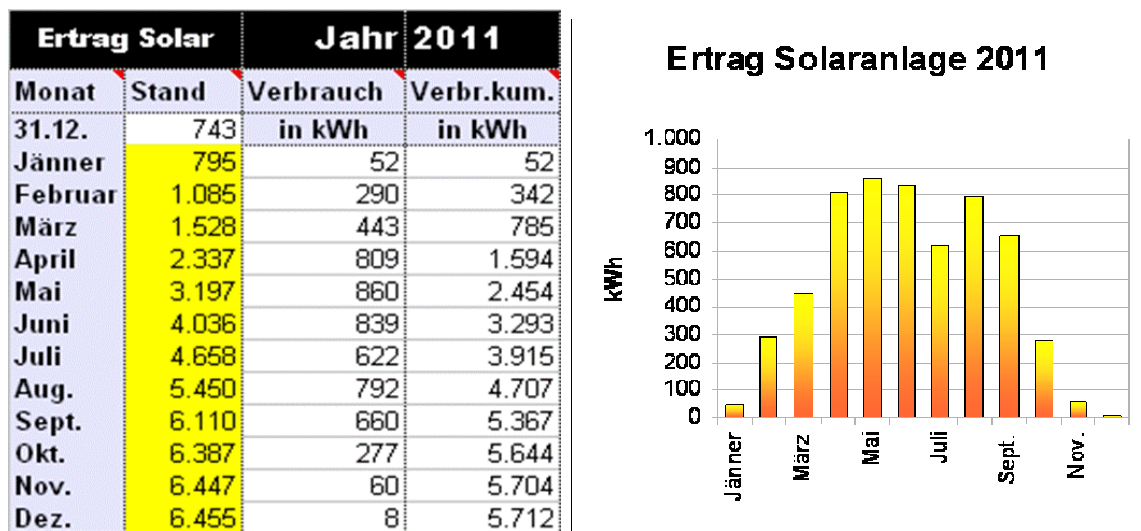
| Ertrag Solar | | Jahr | 2011 |
|---|---|---|---|
| Monat | Stand | Verbrauch | Verbr.kum. |
| 31.12. | 743 | in kWh | in kWh |
| Jänner | 795 | 52 | 52 |
| Februar | 1.085 | 290 | 342 |
| März | 1.528 | 443 | 785 |
| April | 2.337 | 809 | 1.594 |
| Mai | 3.197 | 860 | 2.454 |
| Juni | 4.036 | 839 | 3.293 |
| Juli | 4.658 | 622 | 3.915 |
| Aug. | 5.450 | 792 | 4.707 |
| Sept. | 6.110 | 660 | 5.367 |
| Okt. | 6.387 | 277 | 5.644 |
| Nov. | 6.447 | 60 | 5.704 |
| Dez. | 6.455 | 8 | 5.712 |

Ertrag Solaranlage 2011

kWh

1.000
900
800
700
600
500
400
300
200
100
0

Jänner
März
Mai
Juli
Sept.
Nov.